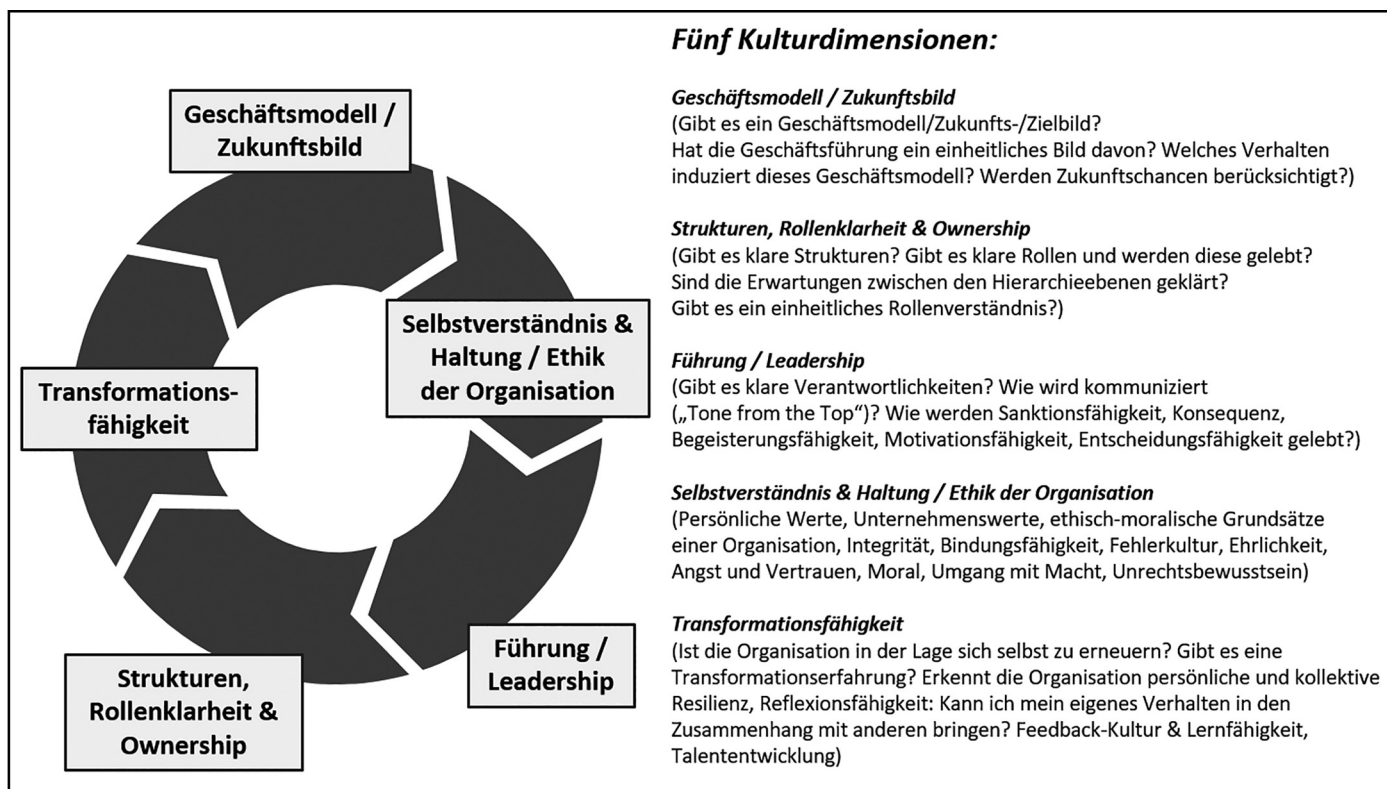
Geschäftsmodell / Zukunftsbild

Selbstverständnis & Haltung / Ethik der Organisation

Transformationsfähigkeit

Führung / Leadership

Strukturen, Rollenklarheit & Ownership

Fünf Kulturdimensionen:

Geschäftsmodell / Zukunftsbild
(Gibt es ein Geschäftsmodell/Zukunfts-/Zielbild? Hat die Geschäftsführung ein einheitliches Bild davon? Welches Verhalten induziert dieses Geschäftsmodell? Werden Zukunftschancen berücksichtigt?)

Strukturen, Rollenklarheit & Ownership
(Gibt es klare Strukturen? Gibt es klare Rollen und werden diese gelebt? Sind die Erwartungen zwischen den Hierarchieebenen geklärt? Gibt es ein einheitliches Rollenverständnis?)

Führung / Leadership
(Gibt es klare Verantwortlichkeiten? Wie wird kommuniziert („Tone from the Top“)? Wie werden Sanktionsfähigkeit, Konsequenz, Begeisterungsfähigkeit, Motivationsfähigkeit, Entscheidungsfähigkeit gelebt?)

Selbstverständnis & Haltung / Ethik der Organisation
(Persönliche Werte, Unternehmenswerte, ethisch-moralische Grundsätze einer Organisation, Integrität, Bindungsfähigkeit, Fehlerkultur, Ehrlichkeit, Angst und Vertrauen, Moral, Umgang mit Macht, Unrechtsbewusstsein)

Transformationsfähigkeit
(Ist die Organisation in der Lage sich selbst zu erneuern? Gibt es eine Transformationserfahrung? Erkennt die Organisation persönliche und kollektive Resilienz, Reflexionsfähigkeit: Kann ich mein eigenes Verhalten in den Zusammenhang mit anderen bringen? Feedback-Kultur & Lernfähigkeit, Talententwicklung)